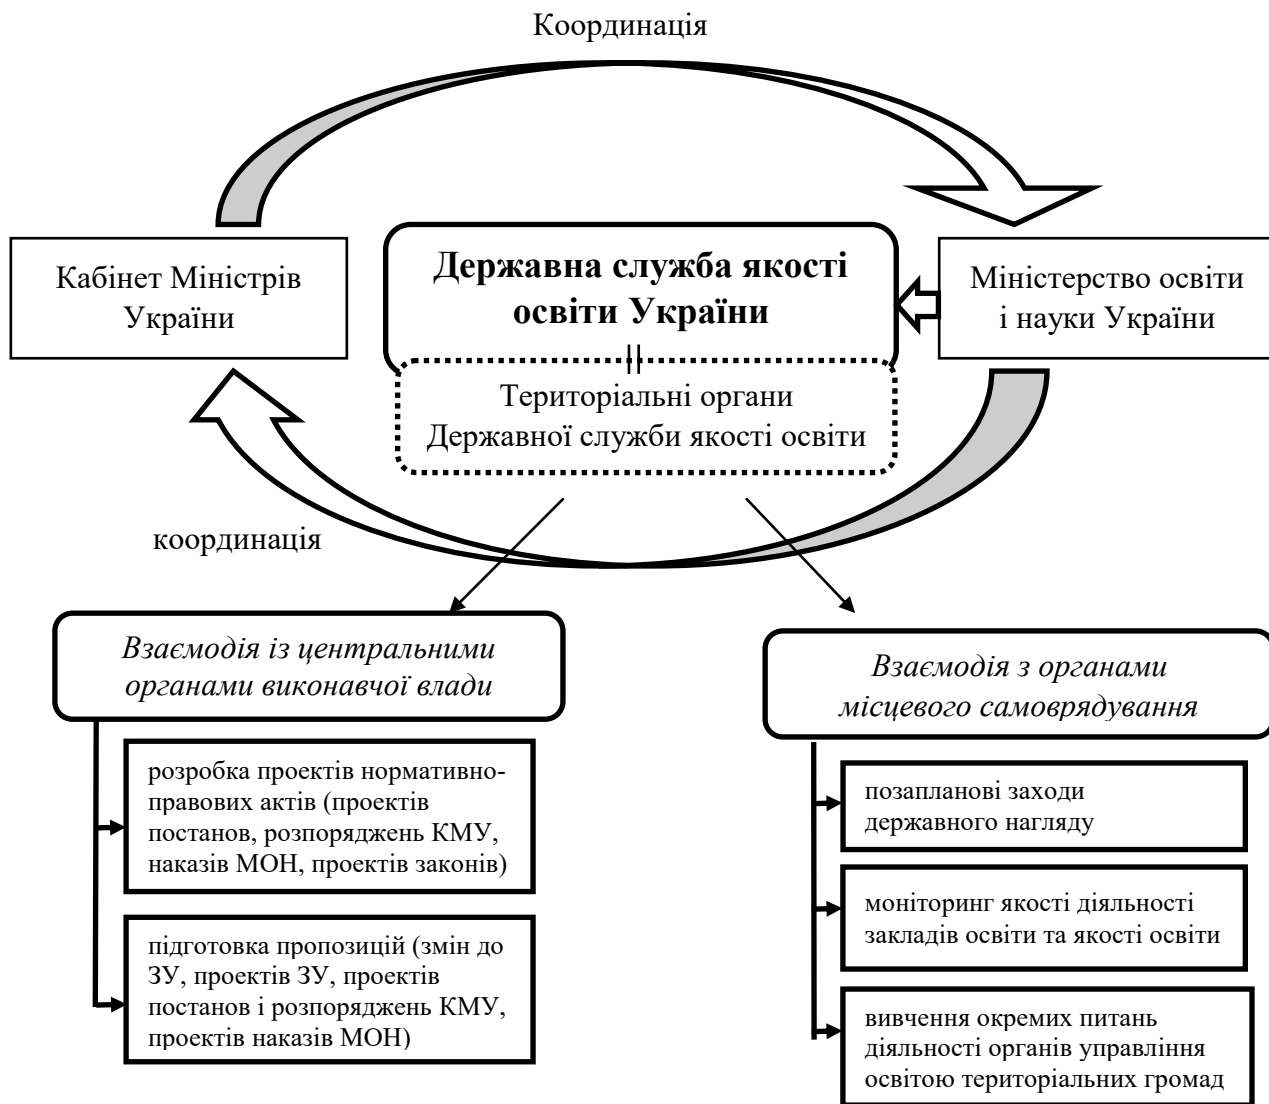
Координація

Кабінет Міністрів України

Державна служба якості освіти України

Міністерство освіти і науки України

Територіальні органи Державної служби якості освіти

координація

*Взаємодія із центральними органами виконавчої влади*

розробка проектів нормативно-правових актів (проектів постанов, розпоряджень КМУ, наказів МОН, проектів законів)

підготовка пропозицій (змін до ЗУ, проектів ЗУ, проектів постанов і розпоряджень КМУ, проектів наказів МОН)

*Взаємодія з органами місцевого самоврядування*

позапланові заходи державного нагляду

моніторинг якості діяльності закладів освіти та якості освіти

вивчення окремих питань діяльності органів управління освітою територіальних громад